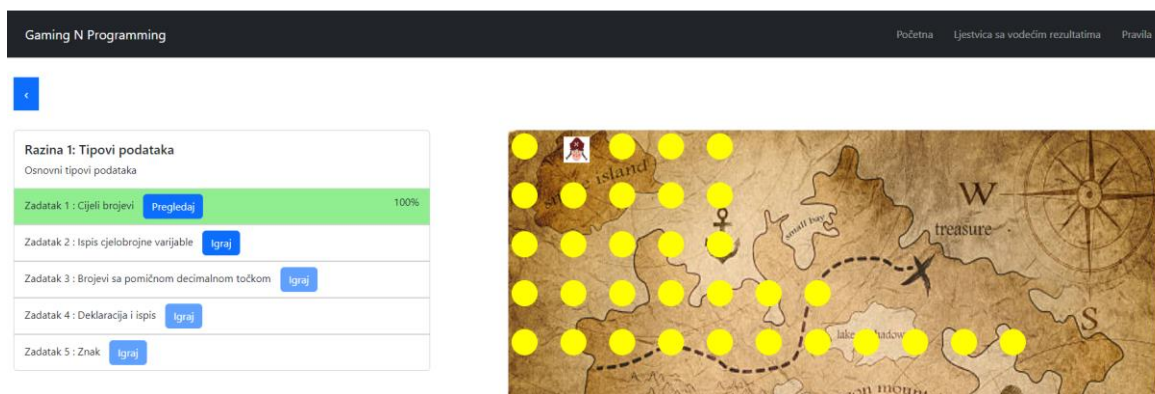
Gaming N Programming

Početna Ljestvica sa vodećim rezultatima Pravila

‹

Razina 1: Tipovi podataka
Osnovni tipovi podataka

Zadatak 1 : Cijeli brojevi Pregledaj 100%

Zadatak 2 : Ispis cjelobrojne varijable Igraj

Zadatak 3 : Brojevi sa pomičnom decimalnom točkom Igraj

Zadatak 4 : Deklaracija i ispis Igraj

Zadatak 5 : Znak Igraj

island
small bay
W
treasure
lake shadow
S